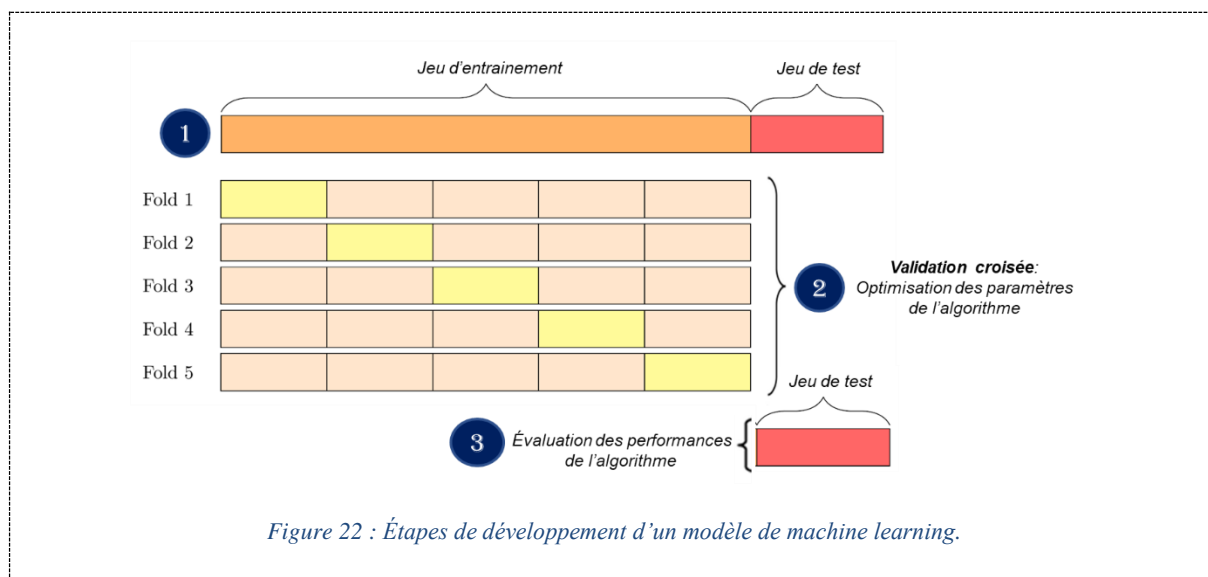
Jeu d'entrainement

Jeu de test

1

Fold 1

Fold 2

Fold 3

Fold 4

Fold 5

2

Validation croisée: Optimisation des paramètres de l'algorithme

Jeu de test

3

Évaluation des performances de l'algorithme

Figure 22 : Étapes de développement d'un modèle de machine learning.